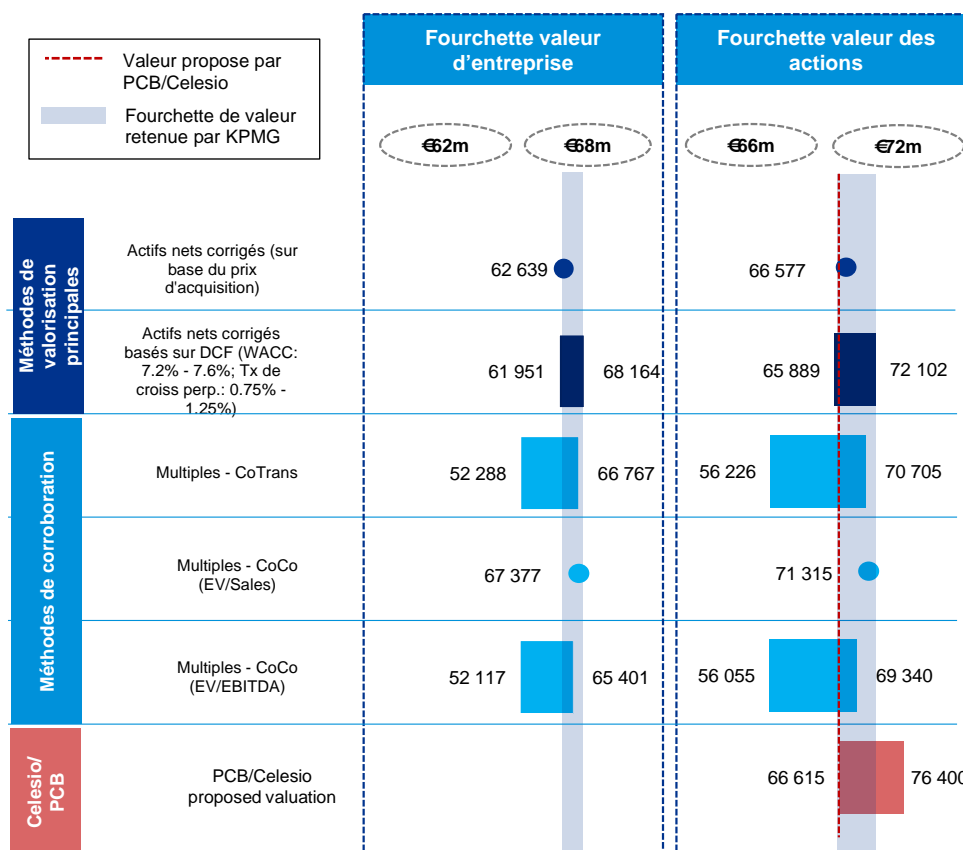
Valeur propose par PCB/Celesio

Fourchette de valeur retenue par KPMG

Fourchette valeur d'entreprise

Fourchette valeur des actions

€62m

€68m

€66m

€72m

Méthodes de valorisation principales

Actifs nets corrigés (sur base du prix d'acquisition)

62 639

66 577

Actifs nets corrigés basés sur DCF (WACC: 7.2% - 7.6%; Tx de croiss perp.: 0.75% - 1.25%)

61 951

68 164

65 889

72 102

Méthodes de corroboration

Multiples - CoTrans

52 288

66 767

56 226

70 705

Multiples - CoCo (EV/Sales)

67 377

71 315

Multiples - CoCo (EV/EBITDA)

52 117

65 401

56 055

69 340

Celesio/ PCB

PCB/Celesio proposed valuation

66 615

76 400